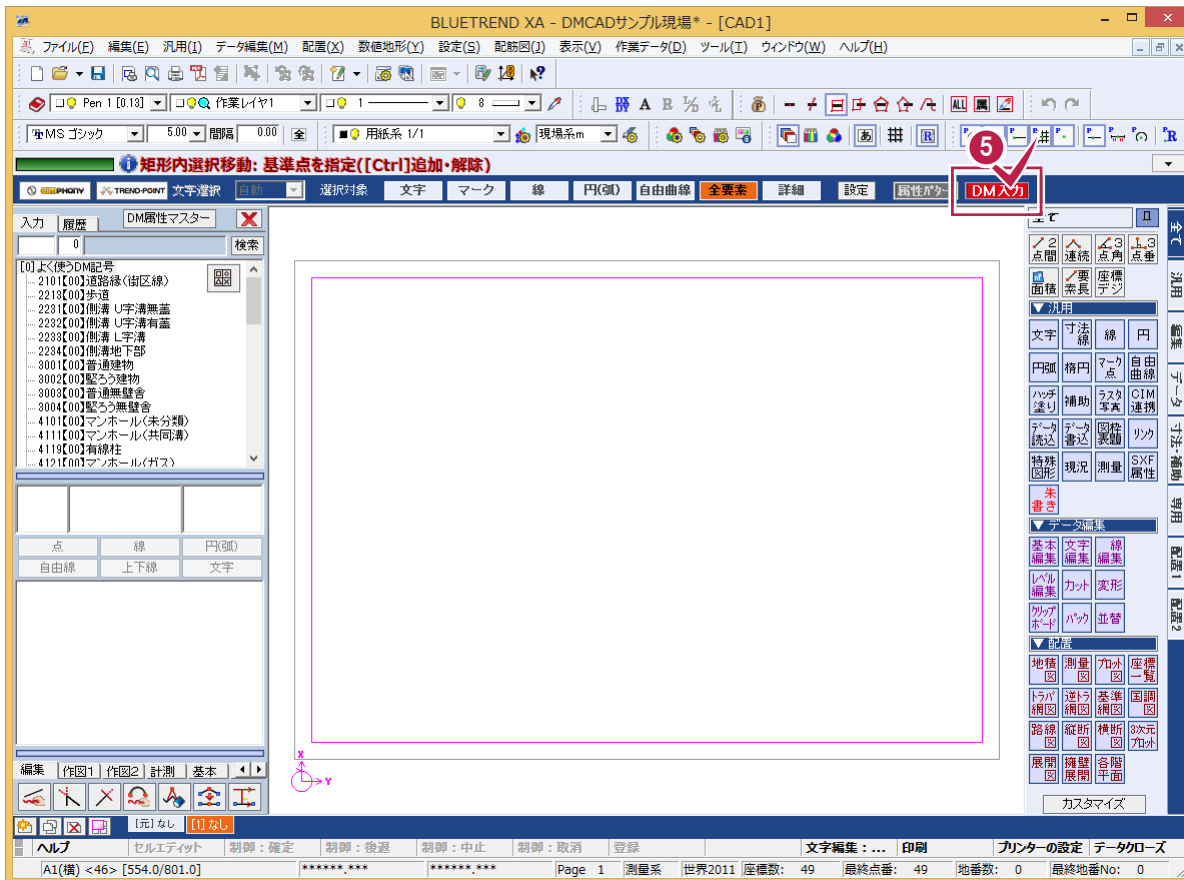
BLUETREND XA - DMCADサンプル現場* - [CAD1]

ファイル(F) 編集(E) 汎用(I) データ編集(M) 配置(X) 数値地形(Y) 設定(S) 配筋図(J) 表示(V) 作業データ(D) ツール(T) ウィンドウ(W) ヘルプ(H)

Pen 1 [0.13] 作業レイヤ1 1 8

MS ゴシック 5.00 間隔 0.00 全 用紙系 1/1 現場系m

矩形内選択移動: 基準点を指定([Ctrl]追加・解除)

SIMPHONY TREND-POINT 文字選択 自動 選択対象 文字 マーク 線 円(弧) 自由曲線 全要素 詳細 設定 属性パターン DM入力

5

入力 履歴 DM属性マスター
0 検索
[0]よく使うDM記号
2101【00】道路線(街区線)
2218【00】歩道
2231【00】側溝 U字溝無蓋
2232【00】側溝 U字溝有蓋
2238【00】側溝 L字溝
2234【00】側溝地下部
3001【00】普通建物
3002【00】堅ろう建物
3003【00】普通無壁舎
3004【00】堅ろう無壁舎
4101【00】マンホール(未分類)
4111【00】マンホール(共同溝)
4119【00】有線柱
4121【00】マンホール(ガス)

点 線 円(弧)
自由線 上下線 文字

編集 作図1 作図2 計測 基本

全て
2点間 連続 3点角 3点垂
面積 要素長 座標デジ
▼汎用
文字 寸法線 線 円
円弧 楕円 マーク点 自由曲線
ハッチ塗り 補助 ラスタ写真 CIM連携
データ読込 データ書込 図形表面 リンク
特殊図形 現況 測量 SXF属性
朱書き
▼データ編集
基本編集 文字編集 線編集
レベル編集 カット 変形
クリップボード パック 並替
▼配置
地積図 測量図 プロット図 座標一覧
トラバ網図 逆トラ網図 基準網図 国調図
路線図 縦断図 横断図 3次元プロット
展開図 擁壁展開 各階平面
カスタマイズ

全て 汎用 編集 データ 寸法・補助 専用 配置1 配置2

[元]なし [1]なし

ヘルプ セルエディット 制御:確定 制御:後退 制御:中止 制御:取消 登録 文字編集:... 印刷 プリンターの設定 データクローズ

A1(横) <46> [554.0/801.0] ******.*** ******.*** Page 1 測量系 世界2011 座標数: 49 最終点番: 49 地番数: 0 最終地番No: 0